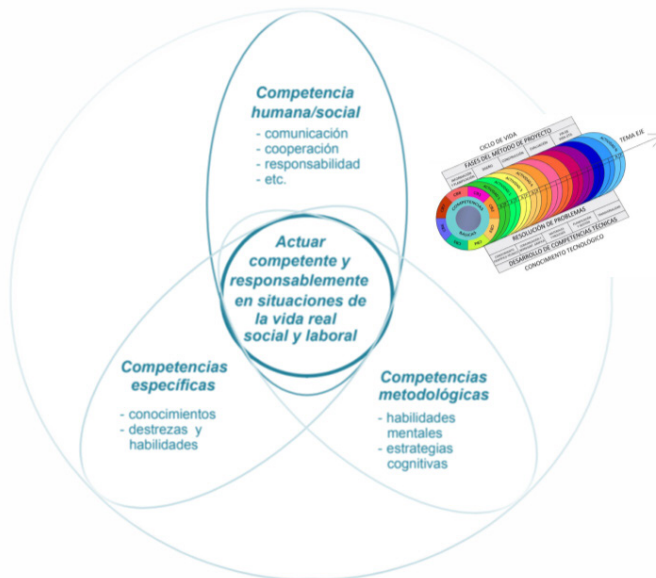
Competencia humana/social
- comunicación
- cooperación
- responsabilidad
- etc.

Actuar competente y responsablemente en situaciones de la vida real social y laboral

Competencias específicas
- conocimientos
- destrezas y habilidades

Competencias metodológicas
- habilidades mentales
- estrategias cognitivas

CICLO DE VIDA
FASES DEL MÉTODO DE PROYECTO
TEMA EJE
COMPETENCIAS BÁSICAS
RESOLUCIÓN DE PROBLEMAS
DESARROLLO DE COMPETENCIAS TÉCNICAS
CONOCIMIENTO TECNOLÓGICO